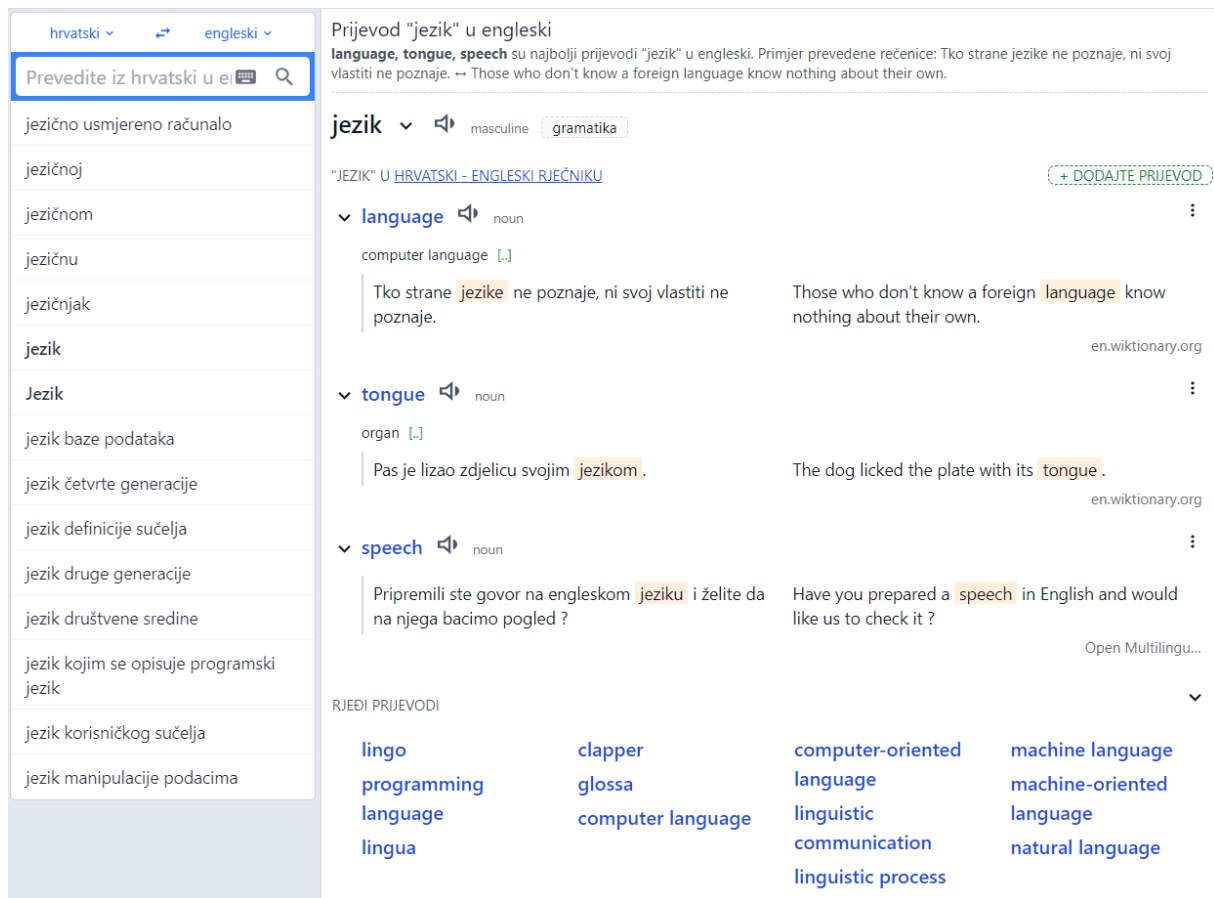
hrvatski ⌄ ⇄ engleski ⌄

Prevedite iz hrvatski u e

jezično usmjereno računalo
jezičnoj
jezičnom
jezičnu
jezičnjak
jezik
Jezik
jezik baze podataka
jezik četvrte generacije
jezik definicije sučelja
jezik druge generacije
jezik društvene sredine
jezik kojim se opisuje programski jezik
jezik korisničkog sučelja
jezik manipulacije podacima

Prijevod "jezik" u engleski

language, tongue, speech su najbolji prijevodi "jezik" u engleski. Primjer prevedene rečenice: Tko strane jezike ne poznaje, ni svoj vlastiti ne poznaje. ↔ Those who don't know a foreign language know nothing about their own.

jezik masculine gramatika

"JEZIK" U HRVATSKI - ENGLESKI RJEČNIKU

+ DODAJTE PRIJEVOD

language noun

computer language [..]

Tko strane jezike ne poznaje, ni svoj vlastiti ne poznaje.

Those who don't know a foreign language know nothing about their own.

en.wiktionary.org

tongue noun

organ [..]

Pas je lizao zdjelicu svojim jezikom.

The dog licked the plate with its tongue.

en.wiktionary.org

speech noun

Pripremili ste govor na engleskom jeziku i želite da na njega bacimo pogled ?

Have you prepared a speech in English and would like us to check it ?

Open Multilingu...

RJEĐI PRIJEVODI

lingo
programming language
lingua

clapper
glossa
computer language

computer-oriented language
linguistic communication
linguistic process

machine language
machine-oriented language
natural language